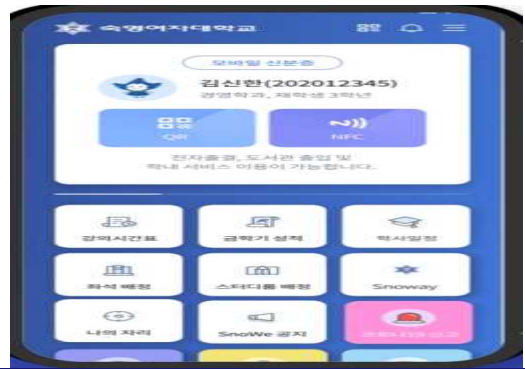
숙명여자대학교

모바일 신분증

김신한(202012345)
경영학과, 재학생 3학년

QR

NFC

전자출결, 도서관 출입 및
학내 서비스 이용이 가능합니다.

강의시간표

금학기 성적

학사일정

좌석 배정

스터디룸 배정

Snoway

나의 자리

SnoWe 공지

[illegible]